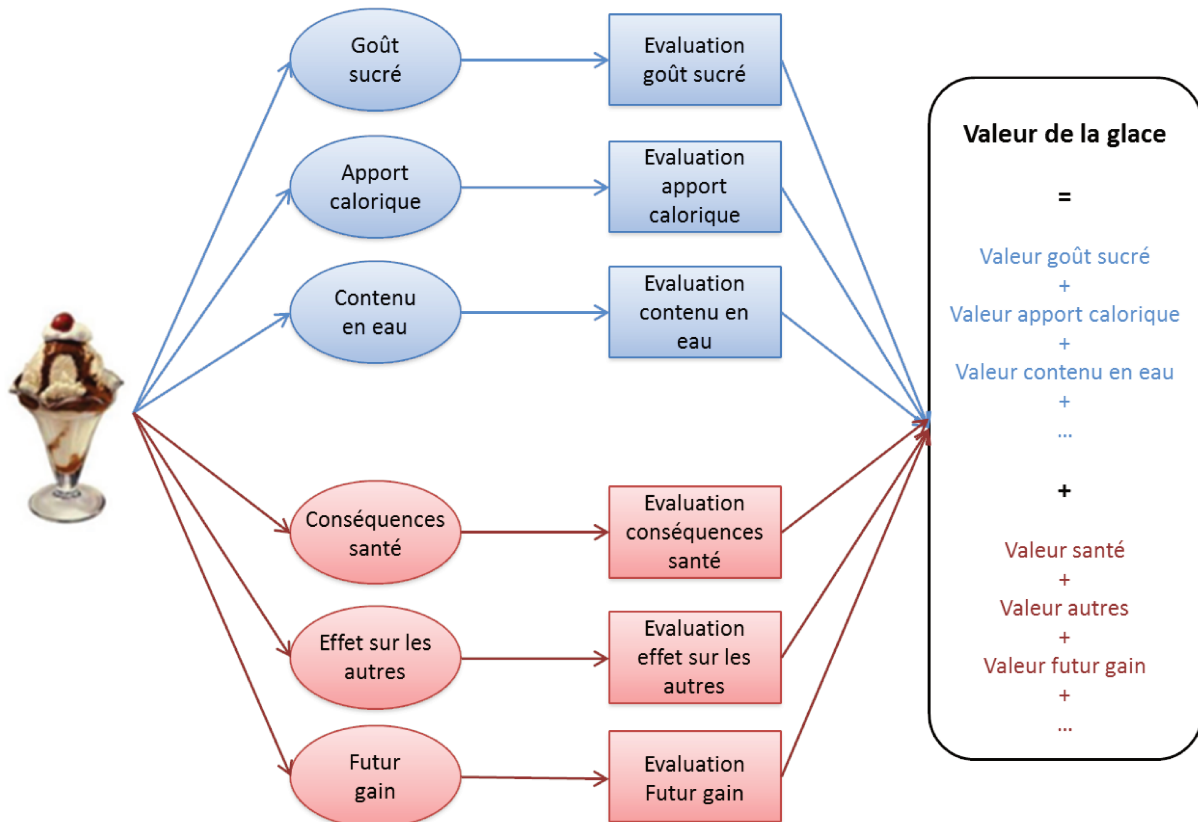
Goût sucré

Evaluation goût sucré

Apport calorique

Evaluation apport calorique

Contenu en eau

Evaluation contenu en eau

Conséquences santé

Evaluation conséquences santé

Effet sur les autres

Evaluation effet sur les autres

Futur gain

Evaluation Futur gain

Valeur de la glace

=

Valeur goût sucré
+
Valeur apport calorique
+
Valeur contenu en eau
+
…

+

Valeur santé
+
Valeur autres
+
Valeur futur gain
+
…